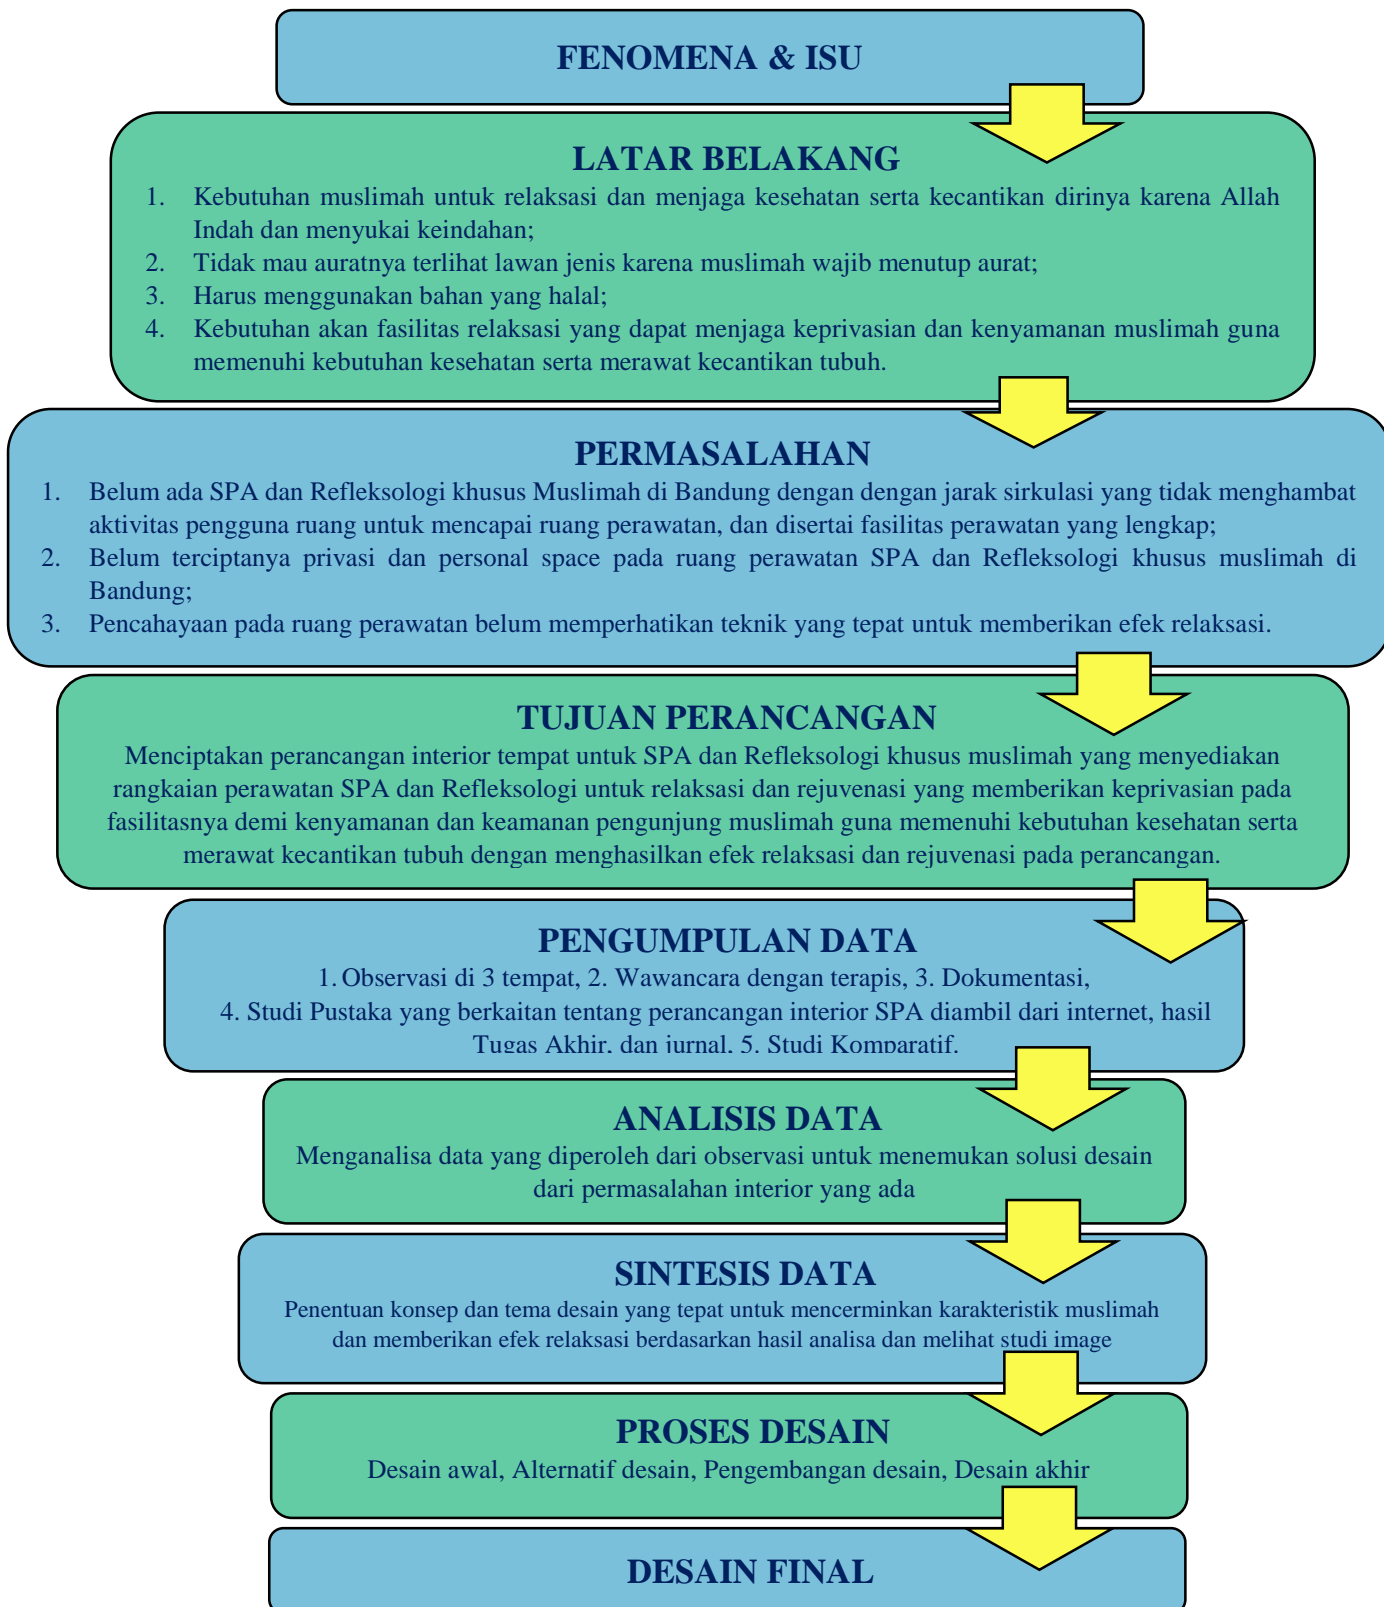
FENOMENA & ISU

LATAR BELAKANG

1. Kebutuhan muslimah untuk relaksasi dan menjaga kesehatan serta kecantikan dirinya karena Allah Indah dan menyukai keindahan;
2. Tidak mau auratnya terlihat lawan jenis karena muslimah wajib menutup aurat;
3. Harus menggunakan bahan yang halal;
4. Kebutuhan akan fasilitas relaksasi yang dapat menjaga keprivasian dan kenyamanan muslimah guna memenuhi kebutuhan kesehatan serta merawat kecantikan tubuh.

PERMASALAHAN

1. Belum ada SPA dan Refleksologi khusus Muslimah di Bandung dengan dengan jarak sirkulasi yang tidak menghambat aktivitas pengguna ruang untuk mencapai ruang perawatan, dan disertai fasilitas perawatan yang lengkap;
2. Belum terciptanya privasi dan personal space pada ruang perawatan SPA dan Refleksologi khusus muslimah di Bandung;
3. Pencahayaan pada ruang perawatan belum memperhatikan teknik yang tepat untuk memberikan efek relaksasi.

TUJUAN PERANCANGAN

Menciptakan perancangan interior tempat untuk SPA dan Refleksologi khusus muslimah yang menyediakan rangkaian perawatan SPA dan Refleksologi untuk relaksasi dan rejuvenasi yang memberikan keprivasian pada fasilitasnya demi kenyamanan dan keamanan pengunjung muslimah guna memenuhi kebutuhan kesehatan serta merawat kecantikan tubuh dengan menghasilkan efek relaksasi dan rejuvenasi pada perancangan.

PENGUMPULAN DATA

1. Observasi di 3 tempat, 2. Wawancara dengan terapis, 3. Dokumentasi,
4. Studi Pustaka yang berkaitan tentang perancangan interior SPA diambil dari internet, hasil Tugas Akhir, dan jurnal, 5. Studi Komparatif.

ANALISIS DATA

Menganalisa data yang diperoleh dari observasi untuk menemukan solusi desain dari permasalahan interior yang ada

SINTESIS DATA

Penentuan konsep dan tema desain yang tepat untuk mencerminkan karakteristik muslimah dan memberikan efek relaksasi berdasarkan hasil analisa dan melihat studi image

PROSES DESAIN

Desain awal, Alternatif desain, Pengembangan desain, Desain akhir

DESAIN FINAL